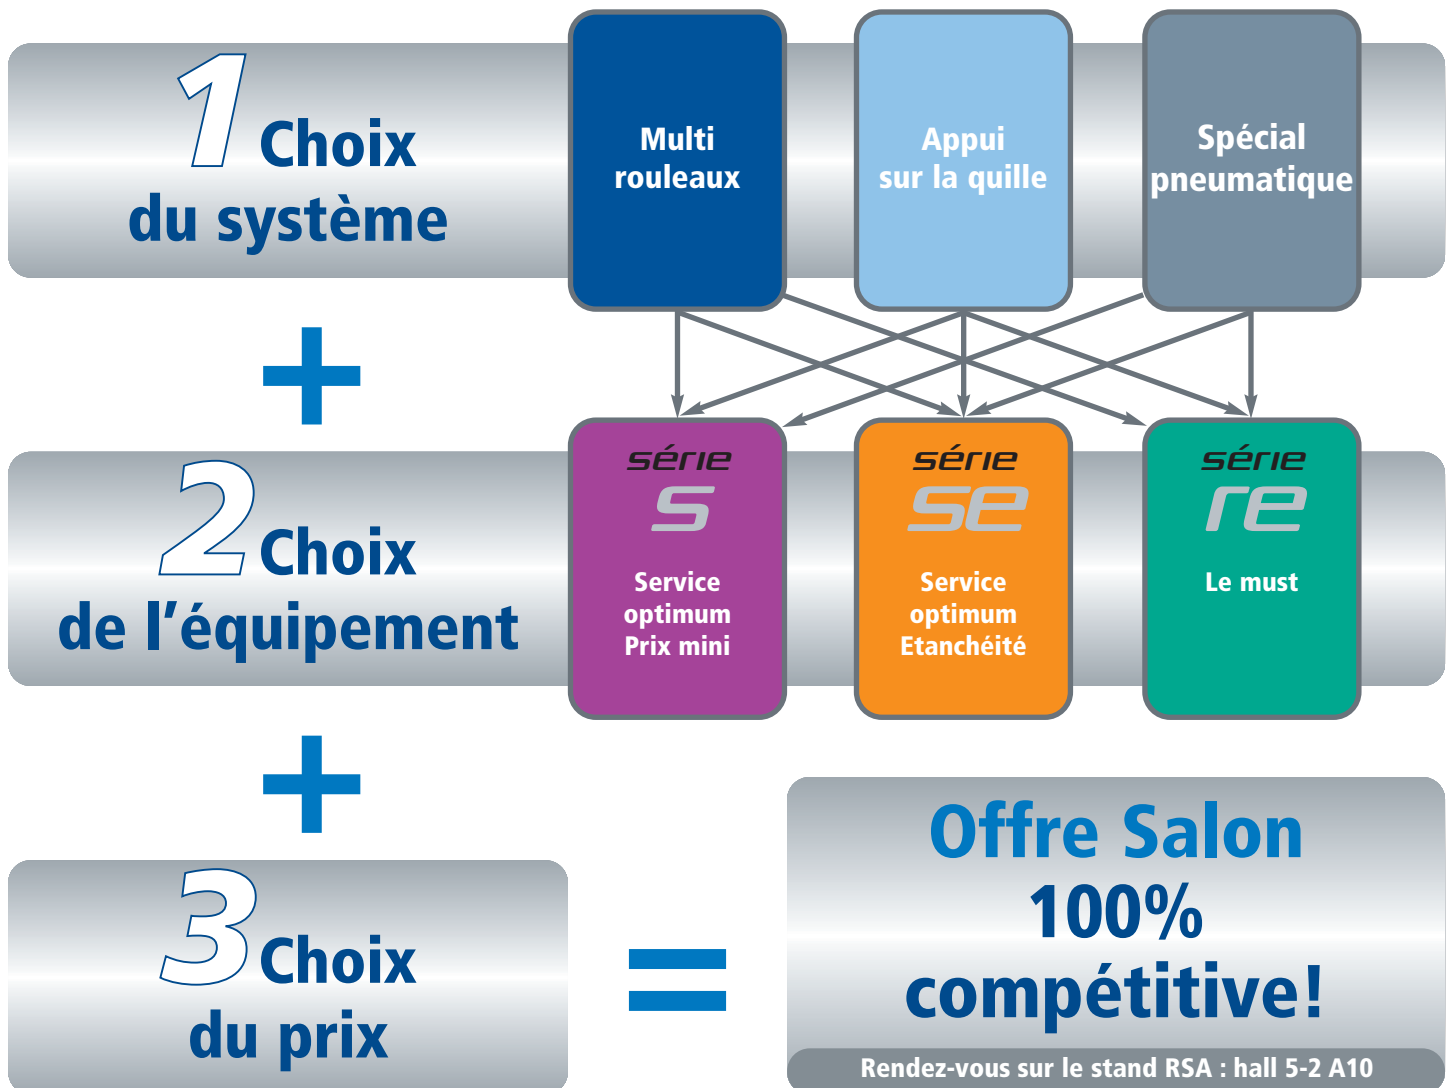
1 Choix du système

Multi rouleaux

Appui sur la quille

Spécial pneumatique

+

2 Choix de l'équipement

série s
Service optimum Prix mini

série se
Service optimum Etanchéité

série re
Le must

+

3 Choix du prix

=

Offre Salon 100% compétitive!

Rendez-vous sur le stand RSA : hall 5-2 A10